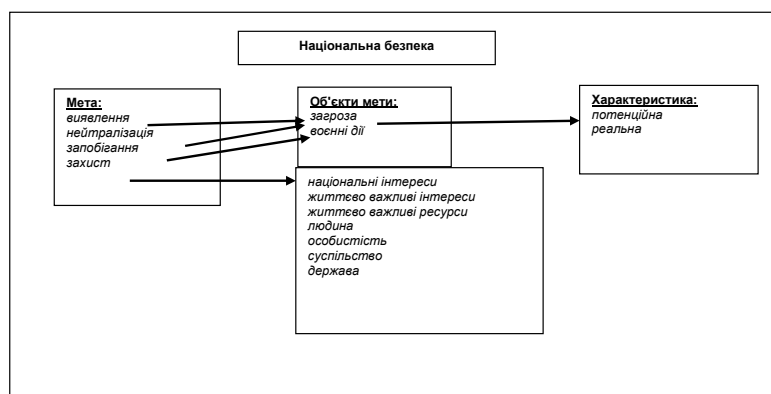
Національна безпека

Мета:
виявлення
нейтралізація
запобігання
захист

Об'єкти мети:
загроза
воєнні дії

Характеристика:
потенційна
реальна

національні інтереси
життєво важливі інтереси
життєво важливі ресурси
людина
особистість
суспільство
держава